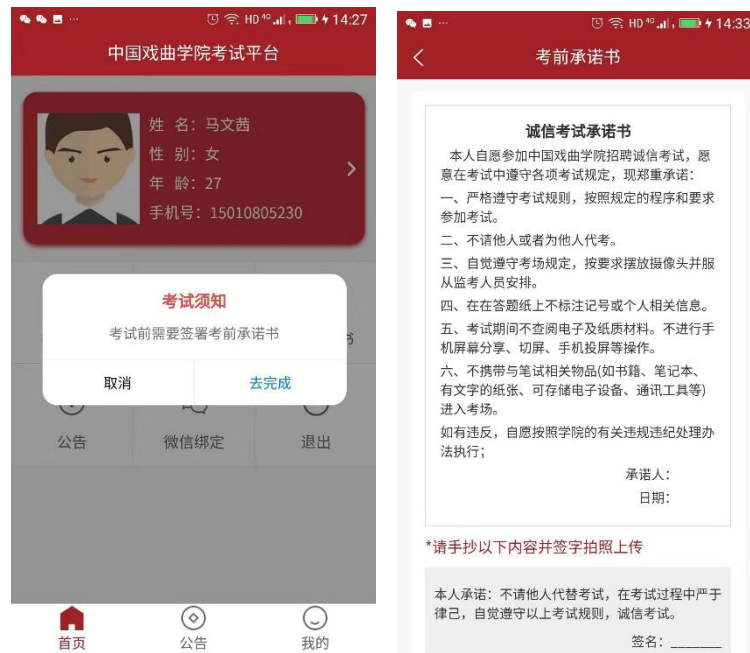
HD 4G 14:27

中国戏曲学院考试平台

姓 名：马文茜
性 别：女
年 龄：27
手机号：15010805230

考试须知
考试前需要签署考前承诺书

取消　去完成

公告　微信绑定　退出

首页　公告　我的

HD 4G 14:33

考前承诺书

诚信考试承诺书

本人自愿参加中国戏曲学院招聘诚信考试，愿意在考试中遵守各项考试规定，现郑重承诺：

一、严格遵守考试规则，按照规定的程序和要求参加考试。

二、不请他人或者为他人代考。

三、自觉遵守考场规定，按要求摆放摄像头并服从监考人员安排。

四、在在答题纸上不标注记号或个人相关信息。

五、考试期间不查阅电子及纸质材料。不进行手机屏幕分享、切屏、手机投屏等操作。

六、不携带与笔试相关物品(如书籍、笔记本、有文字的纸张、可存储电子设备、通讯工具等)进入考场。

如有违反，自愿按照学院的有关违规违纪处理办法执行；

承诺人：
日期：

*请手抄以下内容并签字拍照上传

本人承诺：不请他人代替考试，在考试过程中严于律己，自觉遵守以上考试规则，诚信考试。

签名：______